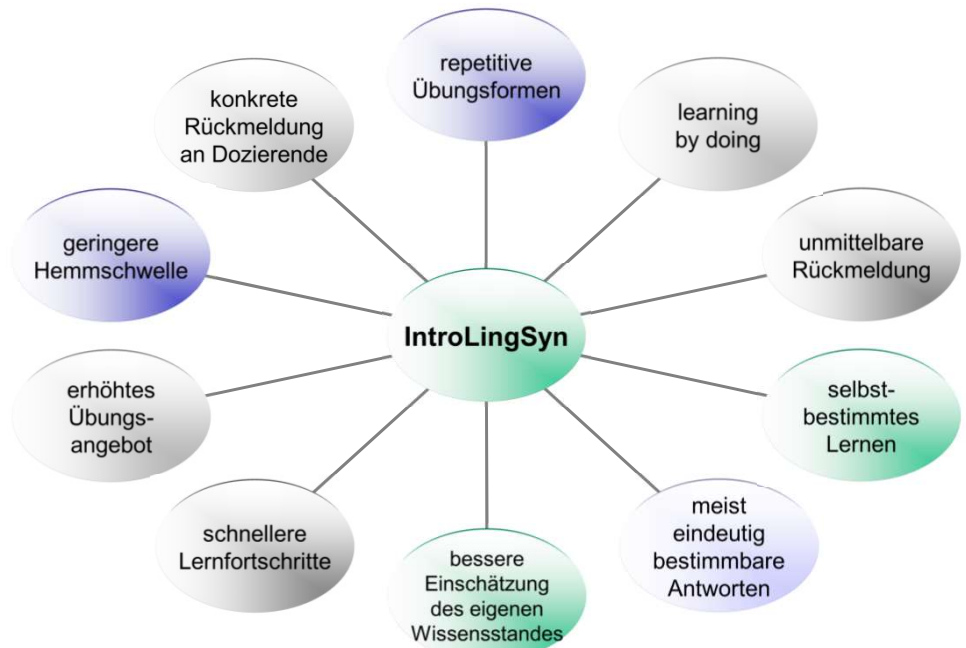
repetitive Übungsformen

konkrete Rückmeldung an Dozierende

learning by doing

geringere Hemmschwelle

unmittelbare Rückmeldung

IntroLingSyn

erhöhtes Übungsangebot

selbstbestimmtes Lernen

schnellere Lernfortschritte

meist eindeutig bestimmbare Antworten

bessere Einschätzung des eigenen Wissensstandes